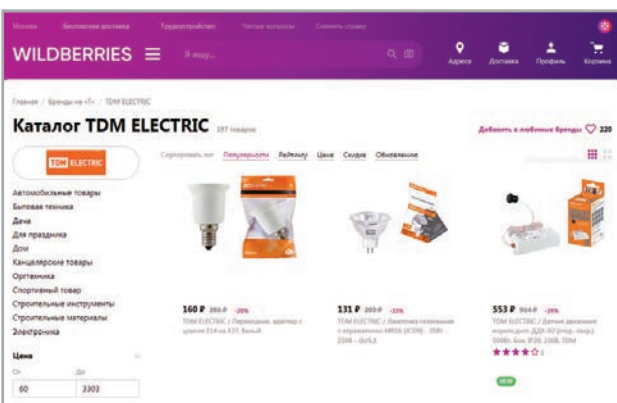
Москва Бесплатная доставка Трудоустройство Частые вопросы Сообщить о браке

WILDBERRIES ☰ Я ищу...

Адреса Доставка Профиль Корзина

Главная / Бренды на «T» / TDM ELECTRIC

Каталог TDM ELECTRIC 197 товаров

Добавить в любимые бренды 220

TDM ELECTRIC

Сортировать по: Популярности Рейтингу Цене Скидке Обновлению

Автомобильные товары
Бытовая техника
Дача
Для праздника
Дом
Канцелярские товары
Оргтехника
Спортивный товар
Строительные инструменты
Строительные материалы
Электроника

Цена
От До
60 3303

160 ₽ 200 ₽ -20%
TDM ELECTRIC / Переходник, адаптер с цоколя E14 на E27, белый

131 ₽ 169 ₽ -22%
TDM ELECTRIC / Лампочка галогенная с отражателем MR16 (СОН) - 35Вт - 230В - GU5.3

553 ₽ 864 ₽ -36%
TDM ELECTRIC / Датчик движения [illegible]

NEW